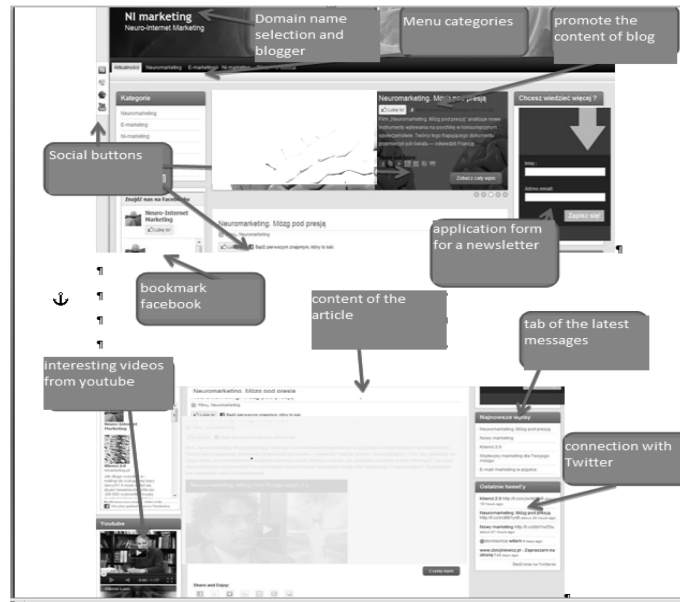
NI marketing
Neuro-Internet Marketing

Domain name selection and blogger

Menu categories

promote the content of blog

Aktualności Neuromarketing E-marketing NI-marketing

Kategorie
Neuromarketing
E-marketing
NI-marketing

Neuromarketing. Mózg pod presją

Lubię to!

Chcesz wiedzieć więcej ?
Imię :
Adres email:
Zapisz się!

Social buttons

Zobacz cały wpis

Znajdź nas na Facebooku
Neuro-Internet Marketing
Lubię to!

Neuromarketing. Mózg pod presją
Bądź pierwszym znajomym, który to lubi.

application form for a newsletter

¶

bookmark facebook

¶
¶
¶
¶

content of the article

tab of the latest messages

interesting videos from youtube

Neuromarketing. Mózg pod presją

Lubię to!
Bądź pierwszym znajomym, który to lubi.

Neuro-Internet Marketing

Najnowsze wpisy
Neuromarketing. Mózg pod presją
Nowy marketing
Klienci 2.0
E-mail marketing w pigułce

connection with Twitter

Ostatnie tweety
Klienci 2.0
Neuromarketing. Mózg pod presją
Nowy marketing

Youtube

Czytaj więcej

Share and Enjoy:

¶